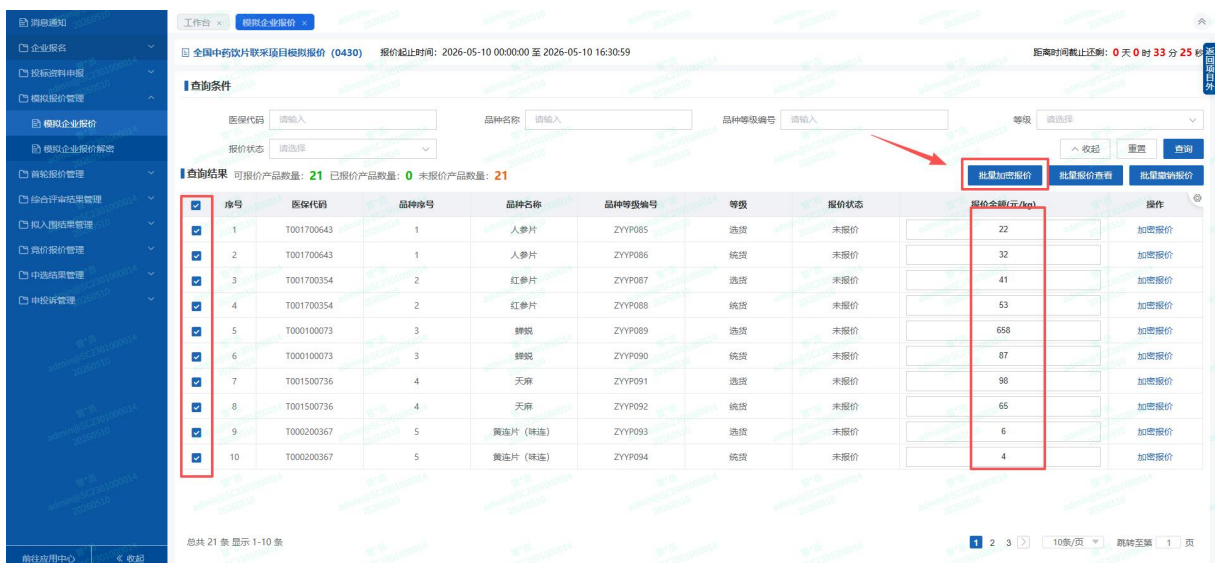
消息通知
企业报名
投标资料申报
模拟报价管理
模拟企业报价
模拟企业报价解密
首轮报价管理
综合评审结果管理
拟入围结果管理
竞价报价管理
中选结果管理
申投诉管理
前往应用中心
《 收起

工作台 × 模拟企业报价 ×

全国中药饮片联采项目模拟报价 (0430) 报价起止时间：2026-05-10 00:00:00 至 2026-05-10 16:30:59

距离时间截止还剩：0 天 0 时 33 分 25 秒

返回项目外

查询条件

医保代码 请输入 品种名称 请输入 品种等级编号 请输入 等级 请选择
报价状态 请选择
^ 收起 重置 查询

查询结果 可报价产品数量：21 已报价产品数量：0 未报价产品数量：21

批量加密报价 批量报价查看 批量撤销报价

| | 序号 | 医保代码 | 品种序号 | 品种名称 | 品种等级编号 | 等级 | 报价状态 | 报价金额(元/kg) | 操作 |
|---|---|---|---|---|---|---|---|---|---|
| ☑ | 1 | T001700643 | 1 | 人参片 | ZYYP085 | 选货 | 未报价 | 22 | 加密报价 |
| ☑ | 2 | T001700643 | 1 | 人参片 | ZYYP086 | 统货 | 未报价 | 32 | 加密报价 |
| ☑ | 3 | T001700354 | 2 | 红参片 | ZYYP087 | 选货 | 未报价 | 41 | 加密报价 |
| ☑ | 4 | T001700354 | 2 | 红参片 | ZYYP088 | 统货 | 未报价 | 53 | 加密报价 |
| ☑ | 5 | T000100073 | 3 | 蝉蜕 | ZYYP089 | 选货 | 未报价 | 658 | 加密报价 |
| ☑ | 6 | T000100073 | 3 | 蝉蜕 | ZYYP090 | 统货 | 未报价 | 87 | 加密报价 |
| ☑ | 7 | T001500736 | 4 | 天麻 | ZYYP091 | 选货 | 未报价 | 98 | 加密报价 |
| ☑ | 8 | T001500736 | 4 | 天麻 | ZYYP092 | 统货 | 未报价 | 65 | 加密报价 |
| ☑ | 9 | T000200367 | 5 | 黄连片（味连） | ZYYP093 | 选货 | 未报价 | 6 | 加密报价 |
| ☑ | 10 | T000200367 | 5 | 黄连片（味连） | ZYYP094 | 统货 | 未报价 | 4 | 加密报价 |

总共 21 条 显示 1-10 条

1 2 3 > 10条/页 跳转至第 1 页